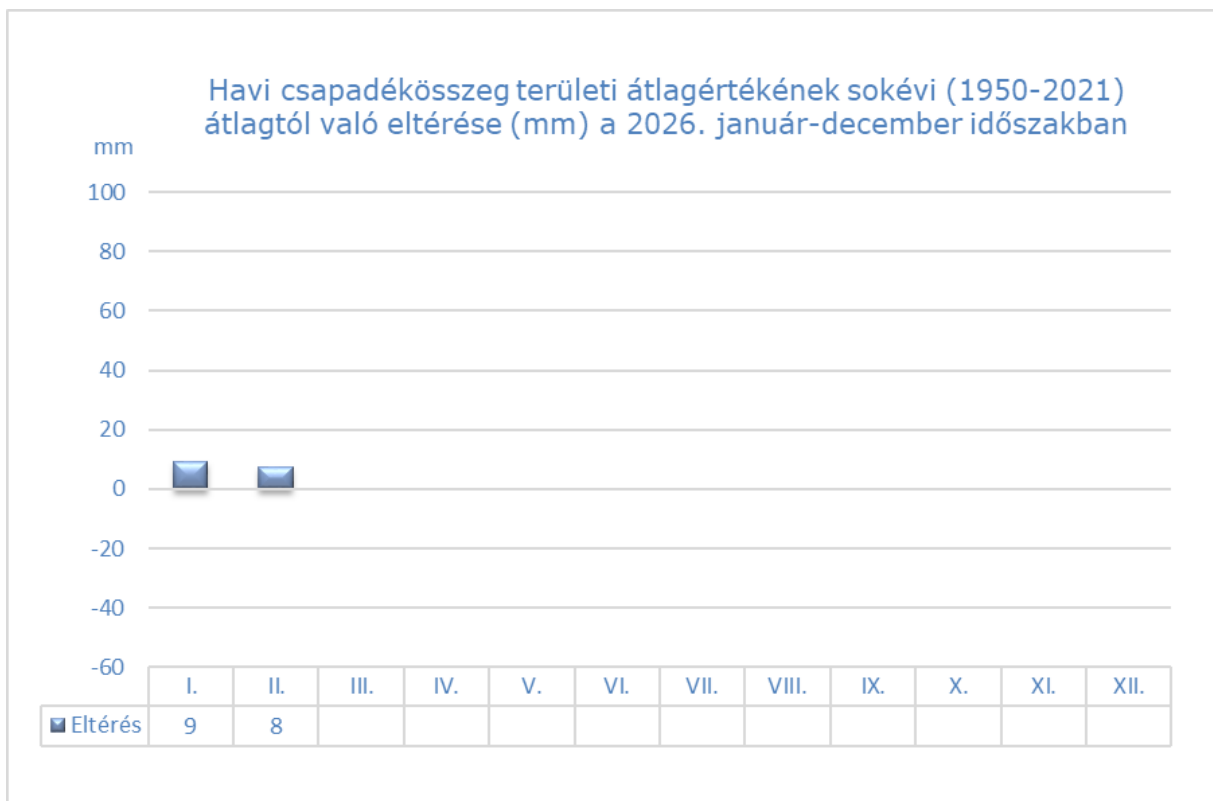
Havi csapadékösszeg területi átlagértékének sokévi (1950-2021) átlagtól való eltérése (mm) a 2026. január-december időszakban

mm
100
80
60
40
20
0
-20
-40
-60

| | I. | II. | III. | IV. | V. | VI. | VII. | VIII. | IX. | X. | XI. | XII. |
|---|---|---|---|---|---|---|---|---|---|---|---|---|
| Eltérés | 9 | 8 | | | | | | | | | | |